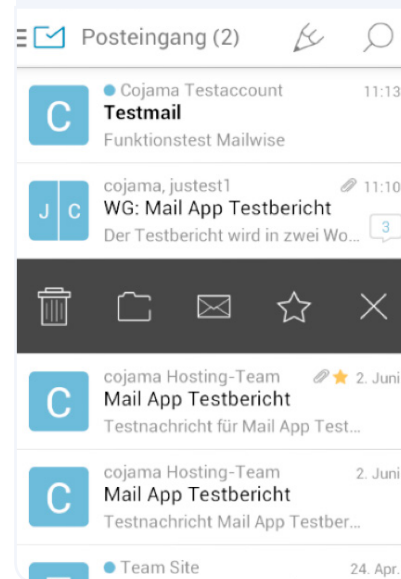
Posteingang (2)

C
Cojama Testaccount
11:13
Testmail
Funktionstest Mailwise

J C
cojama, justest1
11:10
WG: Mail App Testbericht
Der Testbericht wird in zwei Wo...
3

C
cojama Hosting-Team
2. Juni
Mail App Testbericht
Testnachricht für Mail App Test...

C
cojama Hosting-Team
2. Juni
Mail App Testbericht
Testnachricht Mail App Testber...

Team Site
24. Apr.